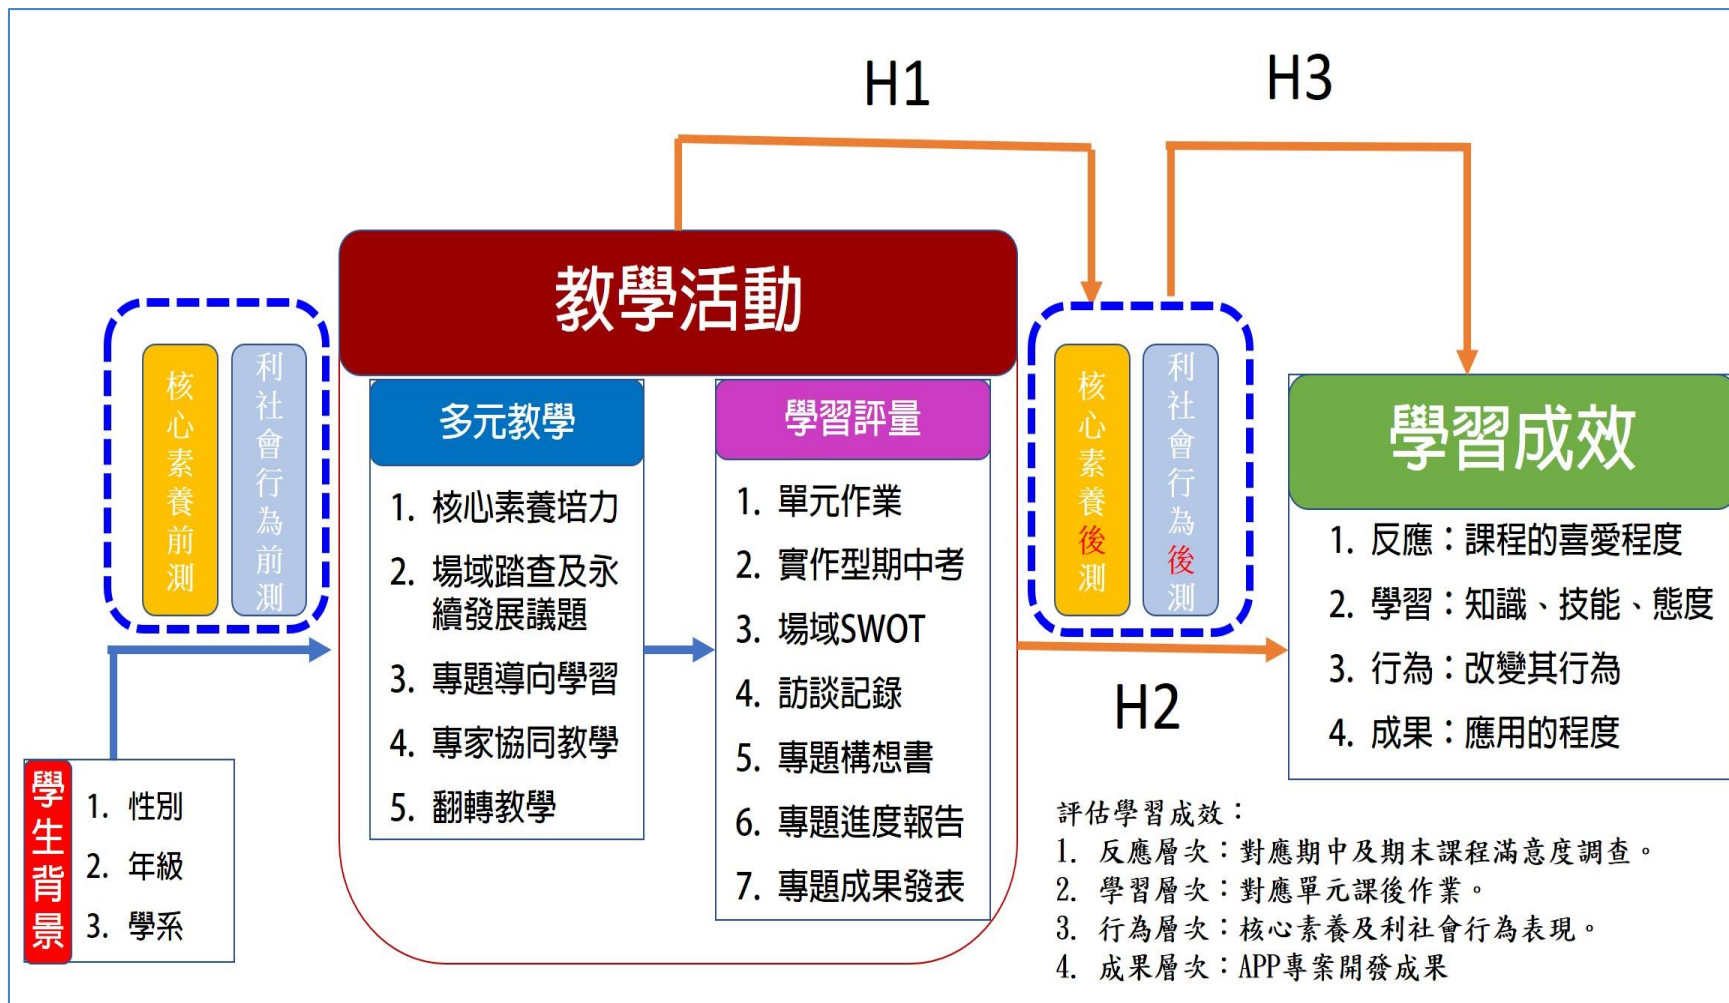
H1

H3

核心素養前測

利社會行為前測

教學活動

多元教學

1. 核心素養培力
2. 場域踏查及永續發展議題
3. 專題導向學習
4. 專家協同教學
5. 翻轉教學

學習評量

1. 單元作業
2. 實作型期中考
3. 場域SWOT
4. 訪談記錄
5. 專題構想書
6. 專題進度報告
7. 專題成果發表

核心素養後測

利社會行為後測

H2

學習成效

1. 反應：課程的喜愛程度
2. 學習：知識、技能、態度
3. 行為：改變其行為
4. 成果：應用的程度

學生背景

1. 性別
2. 年級
3. 學系

評估學習成效：
1. 反應層次：對應期中及期末課程滿意度調查。
2. 學習層次：對應單元課後作業。
3. 行為層次：核心素養及利社會行為表現。
4. 成果層次：APP專案開發成果